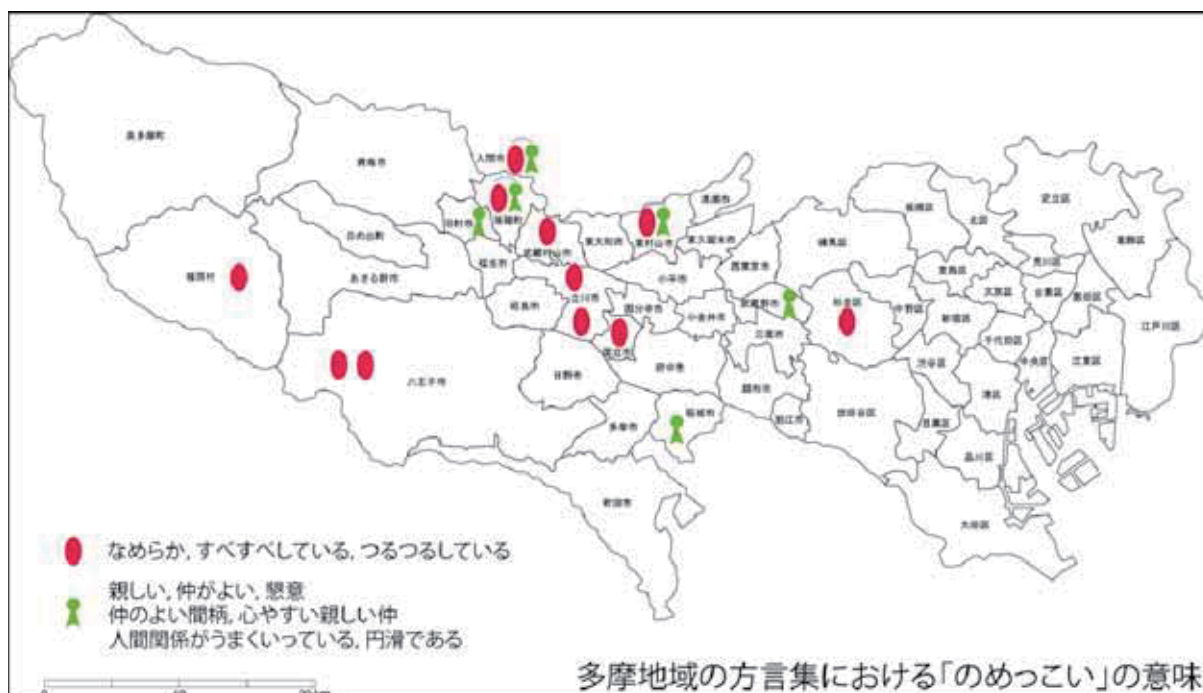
奥多摩町

青梅市

入間市

瑞穂町

羽村市

日の出町

檜原村

あきる野市

福生市

武蔵村山市

東大和市

東村山市

清瀬市

東久留米市

立川市

昭島市

小平市

西東京市

国分寺市

小金井市

武蔵野市

杉並区

八王子市

国立市

日野市

府中市

三鷹市

調布市

狛江市

多摩市

稲城市

町田市

世田谷区

練馬区

板橋区

北区

足立区

葛飾区

豊島区

荒川区

文京区

台東区

墨田区

江戸川区

中野区

新宿区

千代田区

中央区

江東区

渋谷区

港区

目黒区

品川区

大田区

なめらか, すべすべしている, つるつるしている

親しい, 仲がよい, 懇意
仲のよい間柄, 心やすい親しい仲
人間関係がうまくいっている, 円滑である

多摩地域の方言集における「のめっこい」の意味